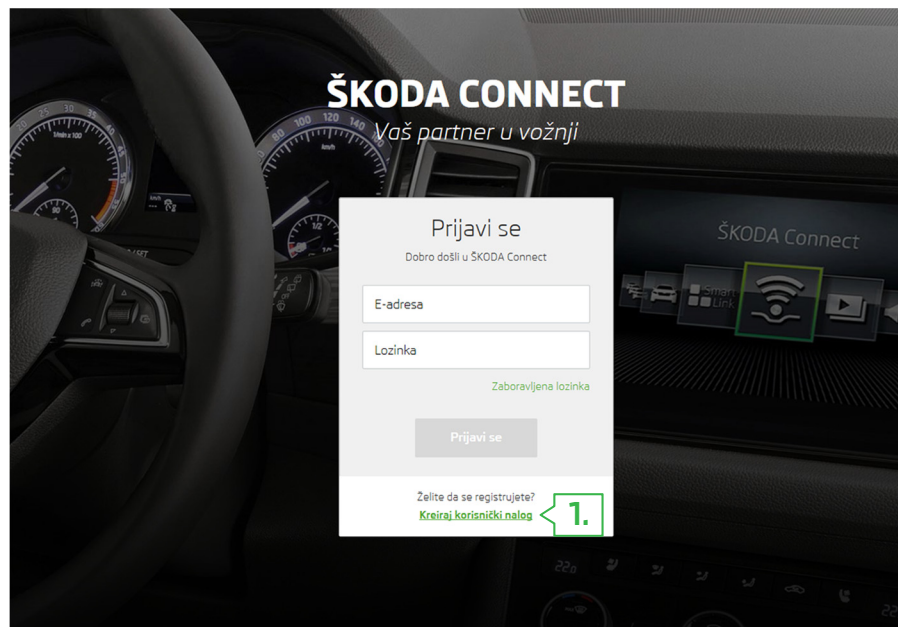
ŠKODA CONNECT
Vaš partner u vožnji

Prijavi se
Dobro došli u ŠKODA Connect

E-adresa

Lozinka

Zaboravljena lozinka

Prijavi se

Želite da se registrujete?
Kreiraj korisnički nalog

1.

ŠKODA Connect

Smart Link